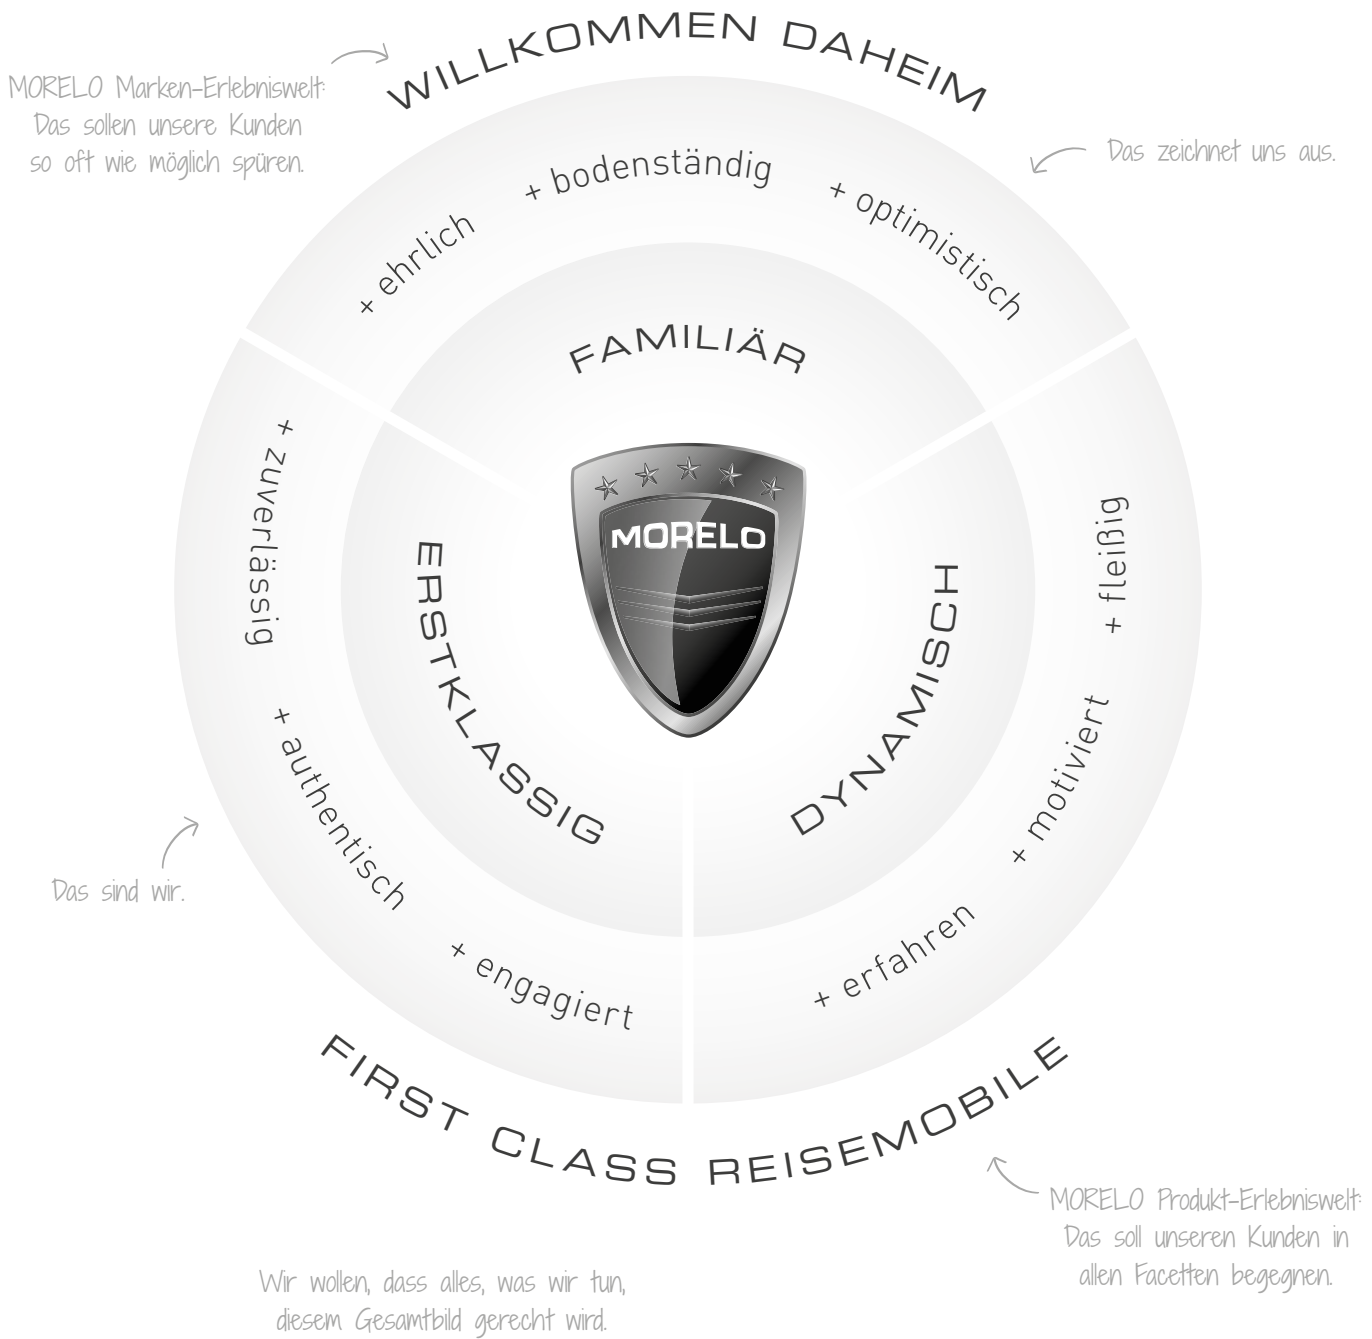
MORELO Marken-Erlebniswelt: Das sollen unsere Kunden so oft wie möglich spüren.

WILLKOMMEN DAHEIM

Das zeichnet uns aus.

+ ehrlich

+ bodenständig

+ optimistisch

FAMILIÄR

+ zuverlässig

ERSTKLASSIG

MORELO

DYNAMISCH

+ fleißig

+ authentisch

+ motiviert

Das sind wir.

+ engagiert

+ erfahren

FIRST CLASS REISEMOBILE

MORELO Produkt-Erlebniswelt: Das soll unseren Kunden in allen Facetten begegnen.

Wir wollen, dass alles, was wir tun, diesem Gesamtbild gerecht wird.